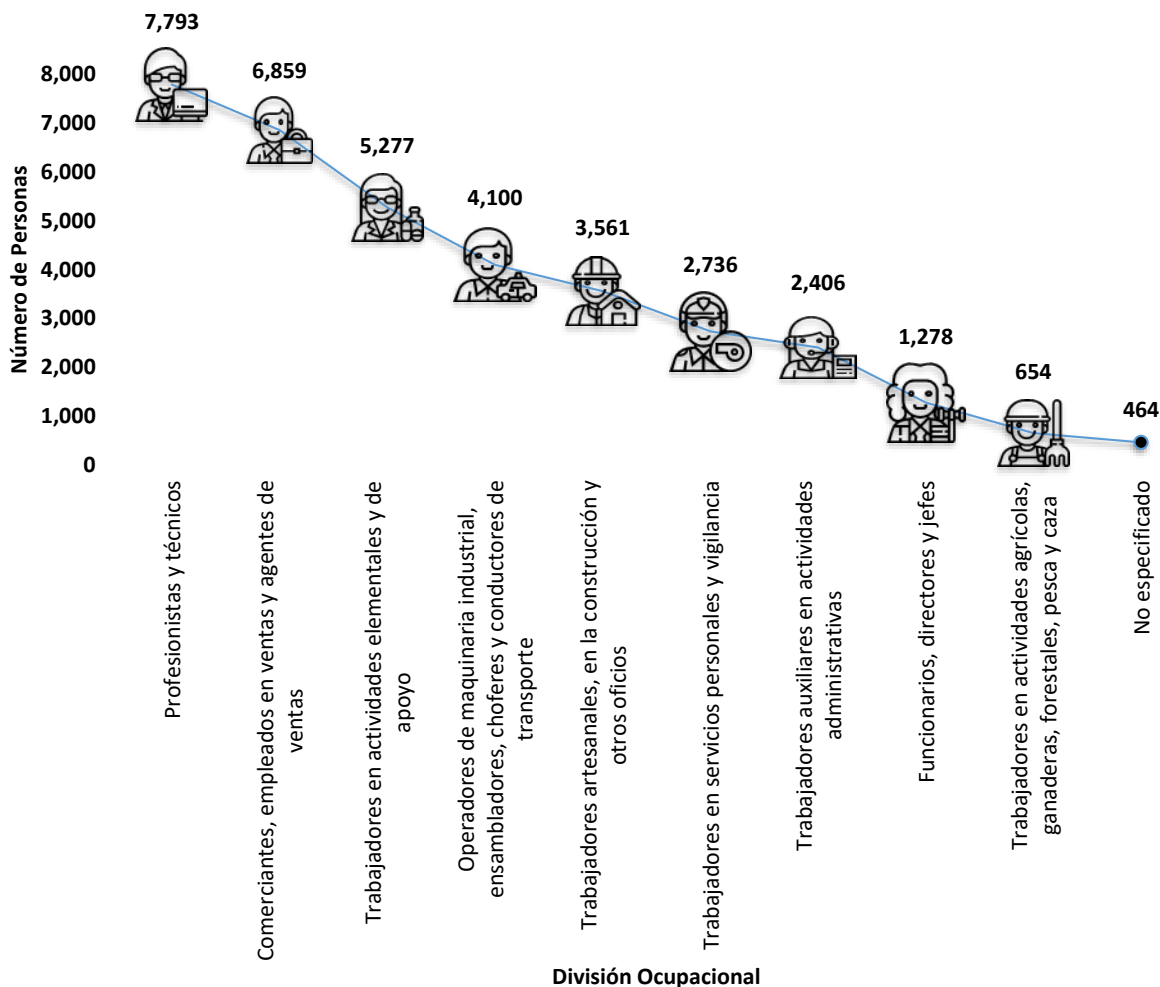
Número de Personas

8,000
7,000
6,000
5,000
4,000
3,000
2,000
1,000
0

7,793
6,859
5,277
4,100
3,561
2,736
2,406
1,278
654
464

Profesionistas y técnicos
Comerciantes, empleados en ventas y agentes de ventas
Trabajadores en actividades elementales y de apoyo
Operadores de maquinaria industrial, ensambladores, choferes y conductores de transporte
Trabajadores artesanales, en la construcción y otros oficios
Trabajadores en servicios personales y vigilancia
Trabajadores auxiliares en actividades administrativas
Funcionarios, directores y jefes
Trabajadores en actividades agrícolas, ganaderas, forestales, pesca y caza
No especificado

División Ocupacional